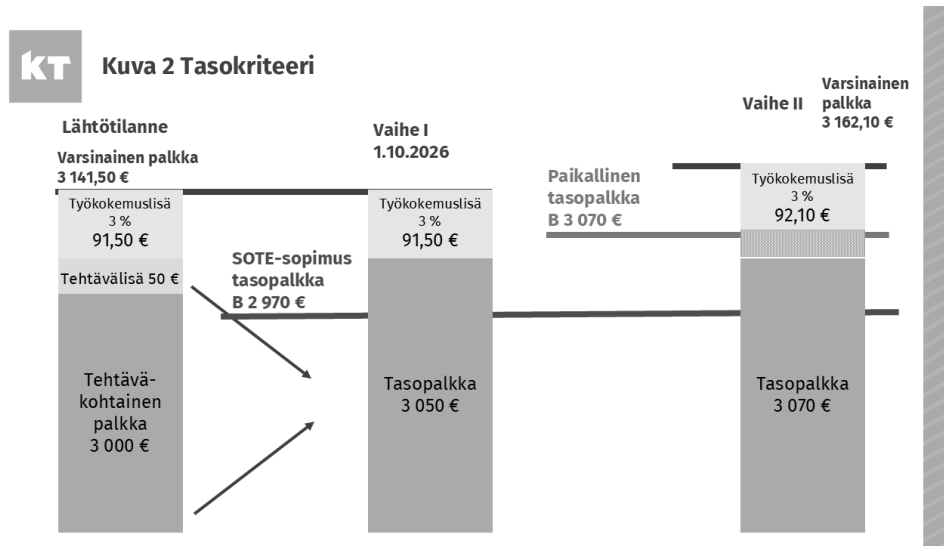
KT Kuva 2 Tasokriteeri

Lähtötilanne

Varsinainen palkka 3 141,50 €

Työkokemuslisä 3 % 91,50 €

Tehtävälisä 50 €

Tehtäväkohtainen palkka 3 000 €

SOTE-sopimus tasopalkka B 2 970 €

Vaihe I 1.10.2026

Työkokemuslisä 3 % 91,50 €

Tasopalkka 3 050 €

Paikallinen tasopalkka B 3 070 €

Vaihe II

Varsinainen palkka 3 162,10 €

Työkokemuslisä 3 % 92,10 €

Tasopalkka 3 070 €